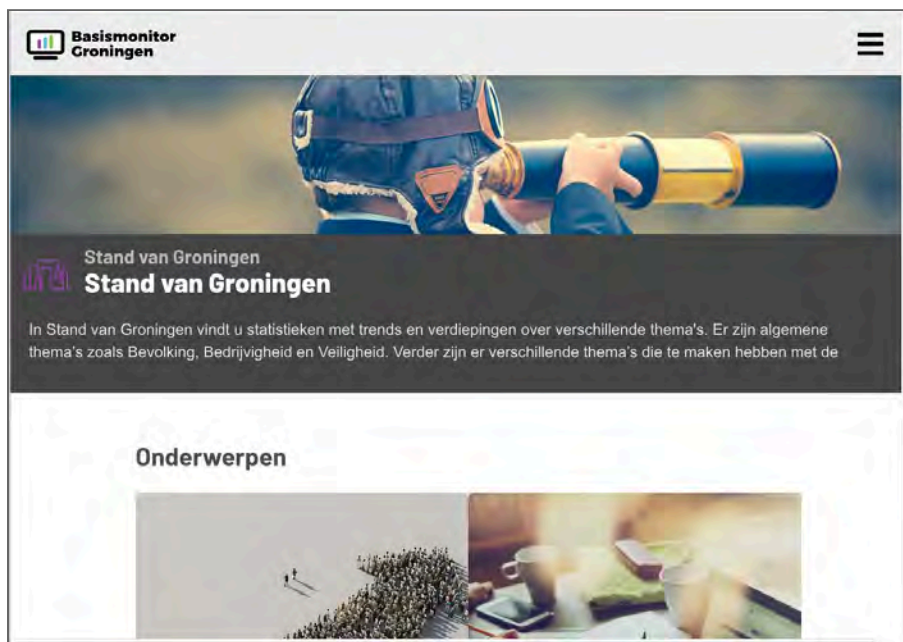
Basismonitor Groningen

Stand van Groningen
Stand van Groningen

In Stand van Groningen vindt u statistieken met trends en verdiepingen over verschillende thema's. Er zijn algemene thema's zoals Bevolking, Bedrijvigheid en Veiligheid. Verder zijn er verschillende thema's die te maken hebben met de

Onderwerpen